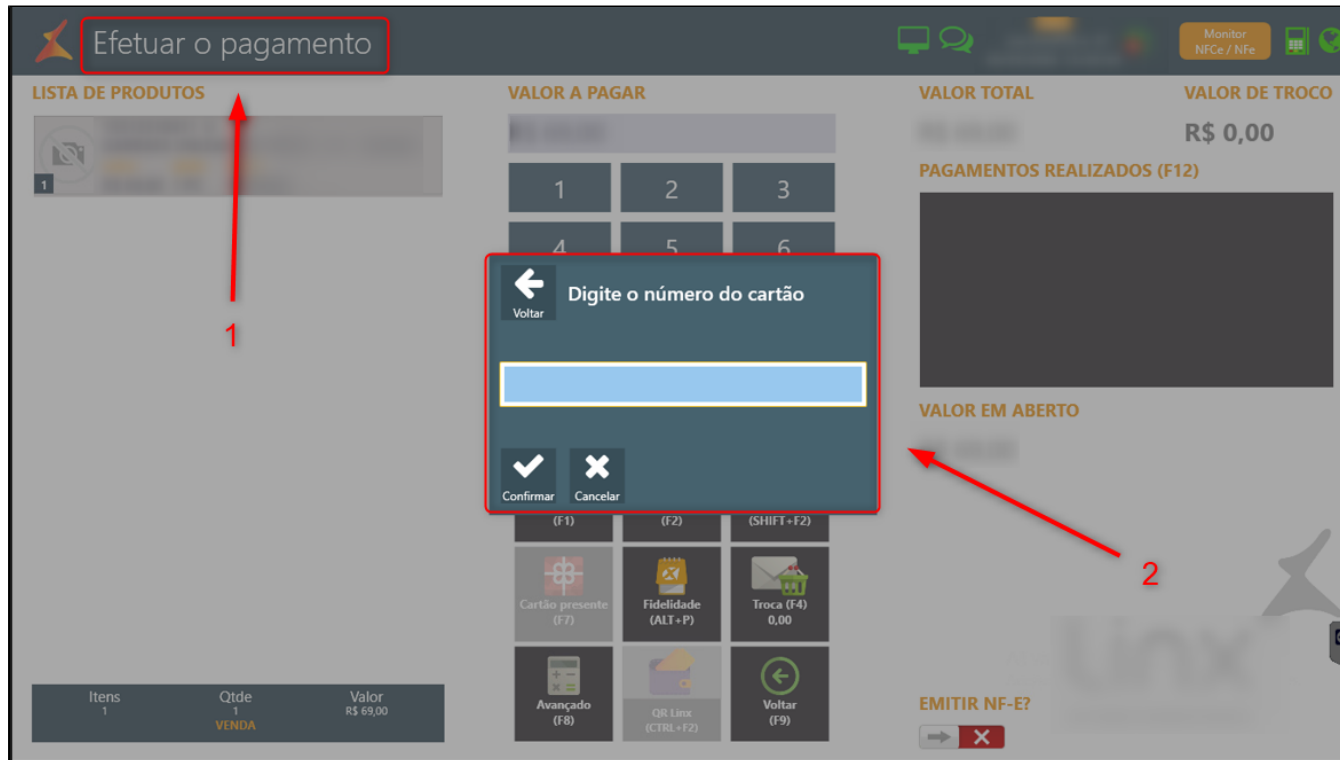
Efetuar o pagamento

Monitor NFCe / NFe

LISTA DE PRODUTOS

1

VALOR A PAGAR

1 2 3

4 5 6

VALOR TOTAL

VALOR DE TROCO

R$ 0,00

PAGAMENTOS REALIZADOS (F12)

Voltar

Digite o número do cartão

Confirmar

Cancelar

(F1) (F2) (SHIFT+F2)

Cartão presente (F7)

Fidelidade (ALT+P)

Troca (F4) 0,00

Avançado (F8)

QR Linx (CTRL+F2)

Voltar (F9)

VALOR EM ABERTO

EMITIR NF-E?

Itens 1

Qtde 1

Valor R$ 69,00

VENDA

1

2

Linx